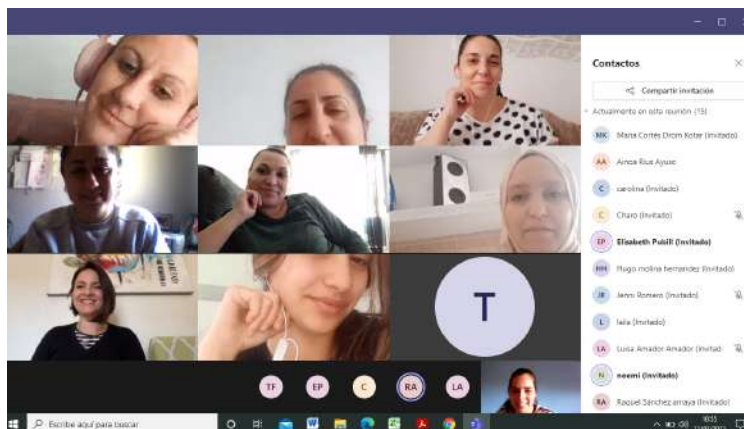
Contactos

Compartir invitación

Actualmente en esta reunión (15)

MK Maria Cortés Drom Kotar (Invitado)

AA Ainoa Rius Ayuso

C carolina (Invitado)

C Charo (Invitado)

EP Elisabeth Pubill (Invitado)

HM Hugo molina hernandez (Invitado)

JR Jenni Romero (Invitado)

L laila (Invitado)

LA Luisa Amador Amador (Invitad

N noemi (Invitado)

RA Raquel Sánchez arnaya (Invitado)

T

TF EP C RA LA

Escribe aquí para buscar

10:15
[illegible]